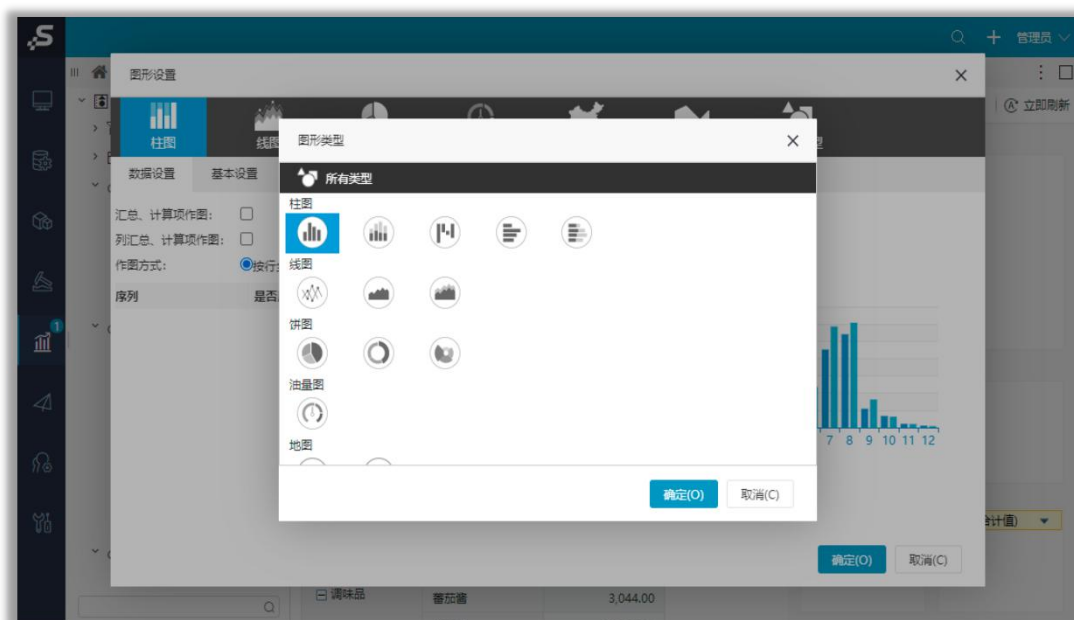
管理员

图形设置

柱图
线图

数据设置
基本设置

汇总、计算项作图:
列汇总、计算项作图:
作图方式:
按行
序列
是否

立即刷新

图形类型

所有类型

柱图

线图

饼图

油量图

地图

确定(O)
取消(C)

7 8 9 10 11 12

计值)

确定(O)
取消(C)

调味品
番茄酱
3,044.00